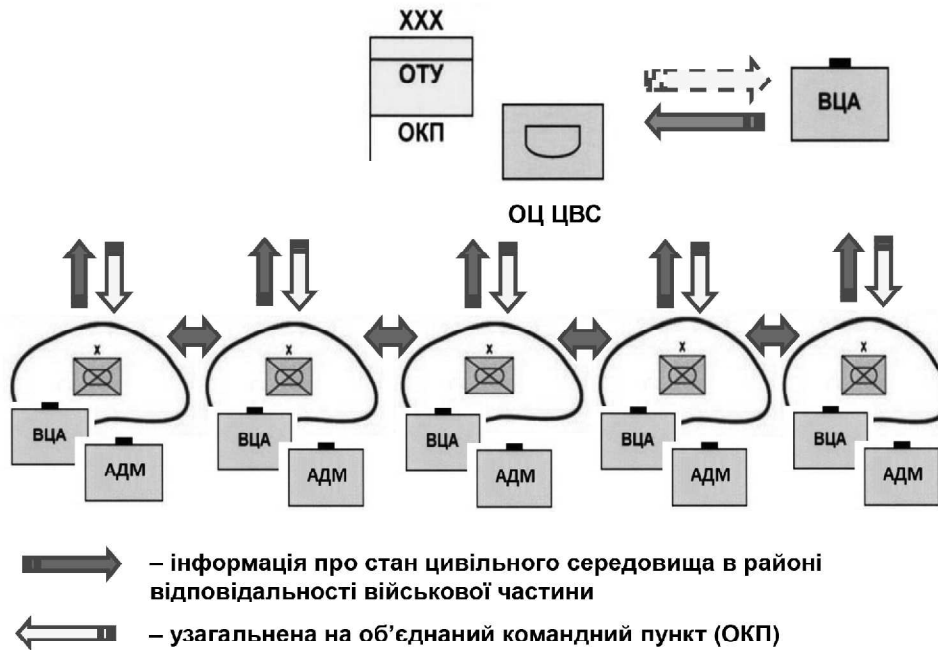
XXX
ОТУ
ОКП

ВЦА

ОЦ ЦВС

x
ВЦА
АДМ

x
ВЦА
АДМ

x
ВЦА
АДМ

x
ВЦА
АДМ

x
ВЦА
АДМ

– інформація про стан цивільного середовища в районі відповідальності військової частини

– узагальнена на об'єднаний командний пункт (ОКП)